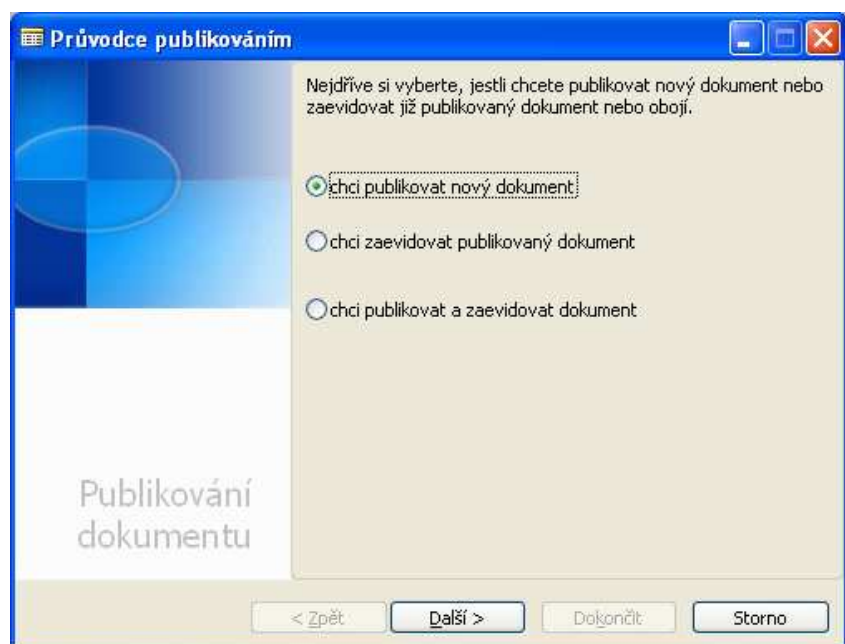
Průvodce publikováním

Nejdříve si vyberte, jestli chcete publikovat nový dokument nebo zaevidovat již publikovaný dokument nebo obojí.

chci publikovat nový dokument

chci zaevidovat publikovaný dokument

chci publikovat a zaevidovat dokument

Publikování dokumentu

< Zpět

Další >

Dokončit

Storno